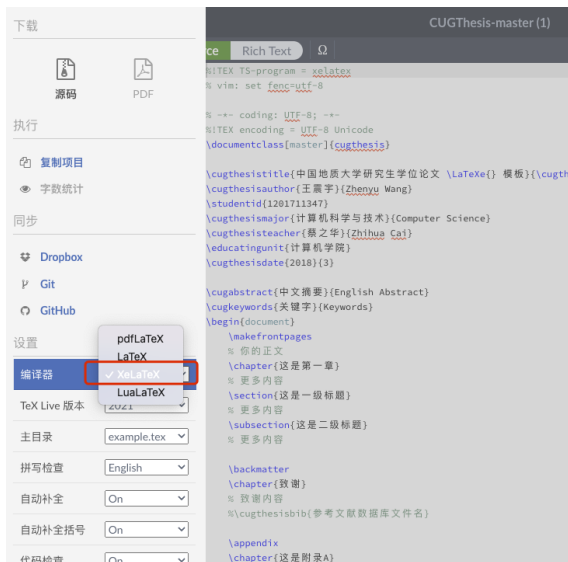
下载

源码

PDF

执行

复制项目

字数统计

同步

Dropbox

Git

GitHub

设置

编译器

pdfLaTeX

LaTeX

✓ XeLaTeX

LuaLaTeX

TeX Live 版本

2021

主目录

example.tex

拼写检查

English

自动补全

On

自动补全括号

On

代码检查

On

CUGThesis-master (1)

ce

Rich Text

Ω

%!TEX TS-program = xelatex
% vim: set fenc=utf-8

% -*- coding: UTF-8; -*-
%!TEX encoding = UTF-8 Unicode
\documentclass[master]{cugthesis}

\cugthesistitle{中国地质大学研究生学位论文 \LaTeXe{} 模板}{\cugth
\cugthesisauthor{王震宇}{Zhenyu Wang}
\studentid{1201711347}
\cugthesismajor{计算机科学与技术}{Computer Science}
\cugthesisteacher{蔡之华}{Zhihua Cai}
\educatingunit{计算机学院}
\cugthesisdate{2018}{3}

\cugabstract{中文摘要}{English Abstract}
\cugkeywords{关键字}{Keywords}
\begin{document}
\makefrontpages
% 你的正文
\chapter{这是第一章}
% 更多内容
\section{这是一级标题}
% 更多内容
\subsection{这是二级标题}
% 更多内容

\backmatter
\chapter{致谢}
% 致谢内容
%\cugthesisbib{参考文献数据库文件名}

\appendix
\chapter{这是附录A}